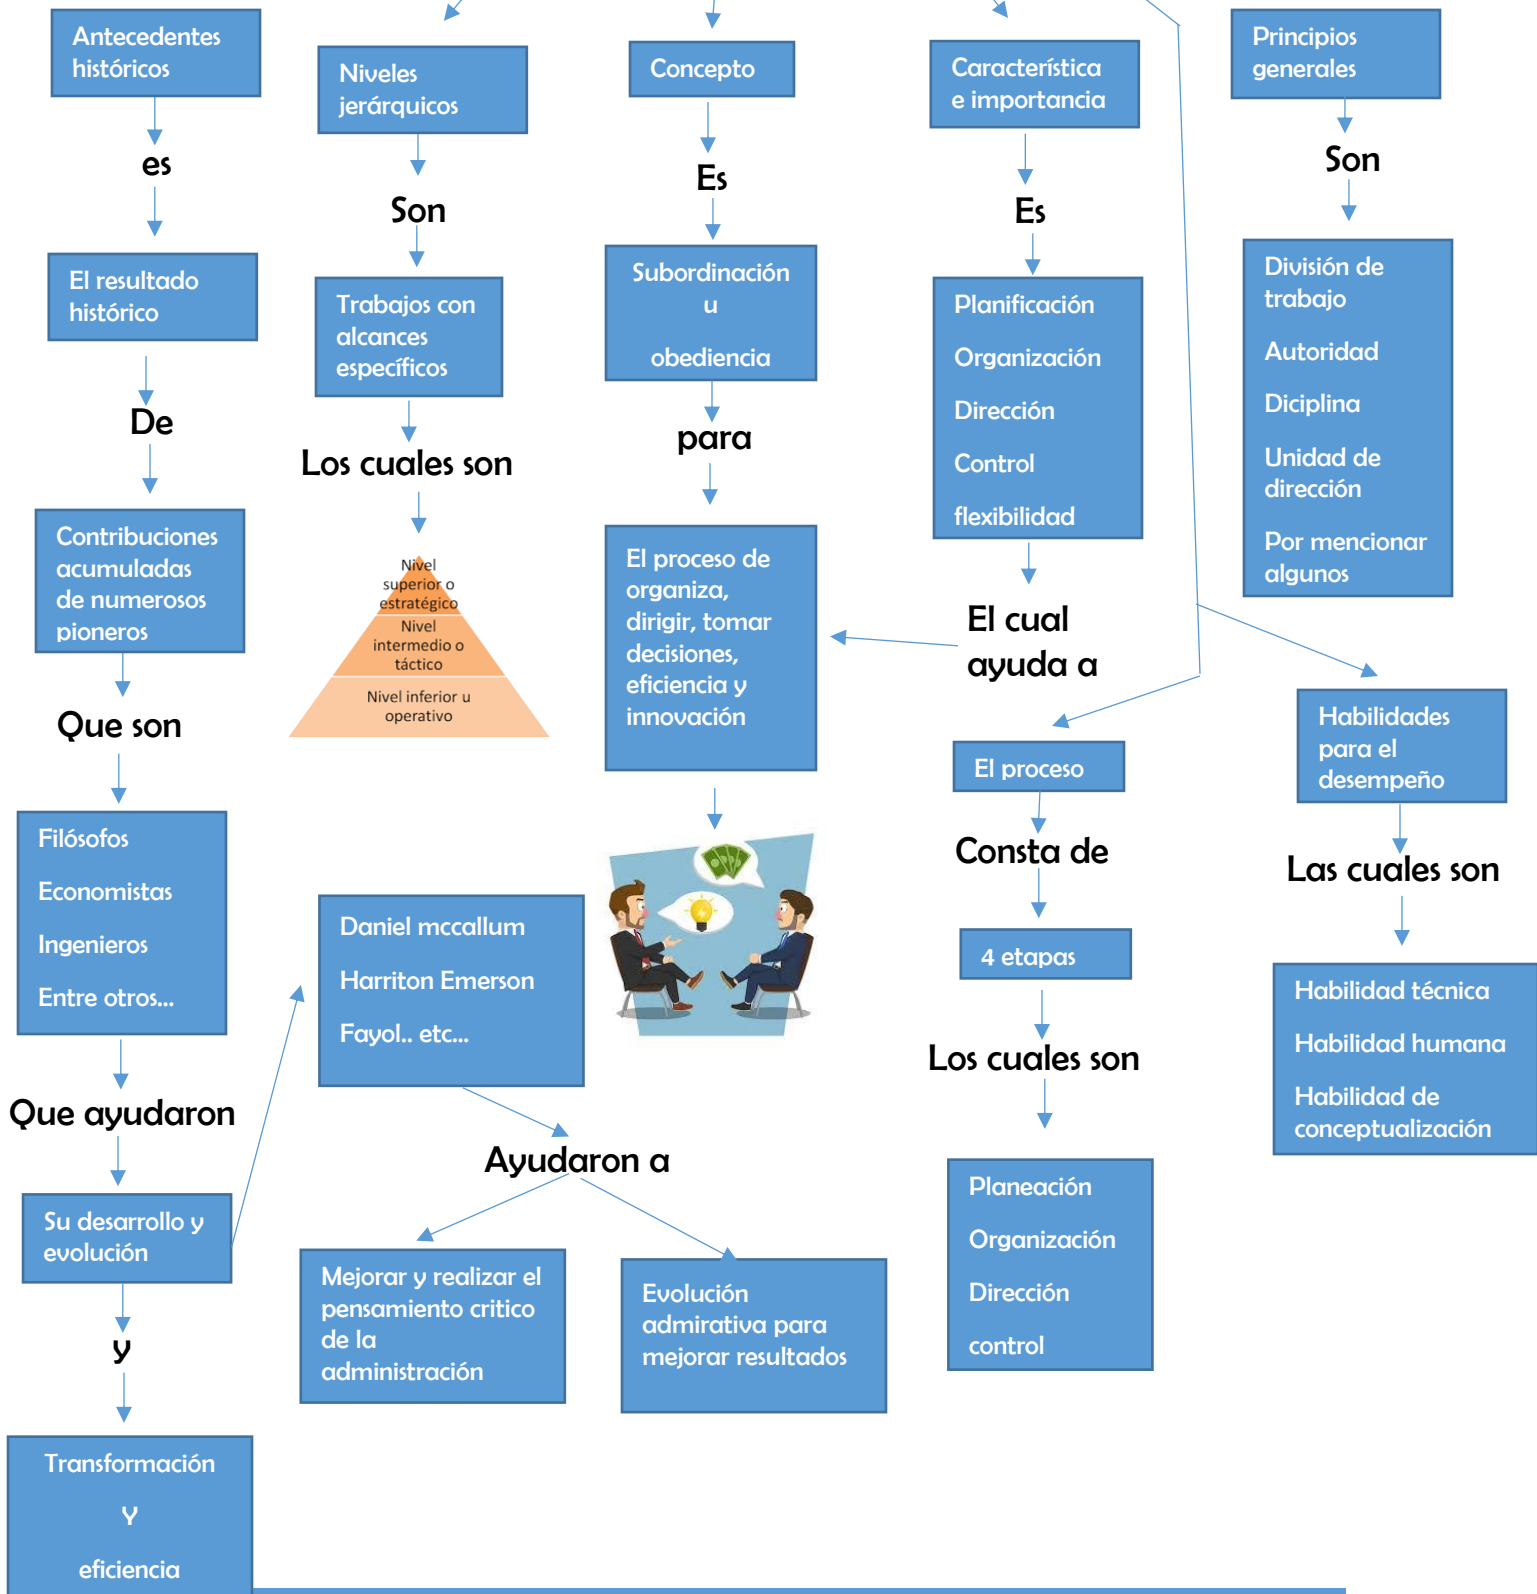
Antecedentes históricos

es

El resultado histórico

De

Contribuciones acumuladas de numerosos pioneros

Que son

Filósofos

Economistas

Ingenieros

Entre otros...

Que ayudaron

Su desarrollo y evolución

y

Transformación

Y

eficiencia

Niveles jerárquicos

Son

Trabajos con alcances específicos

Los cuales son

Nivel superior o estratégico

Nivel intermedio o táctico

Nivel inferior u operativo

Daniel mccallum

Harriton Emerson

Fayol.. etc...

Ayudaron a

Mejorar y realizar el pensamiento critico de la administración

Evolución admirativa para mejorar resultados

Concepto

Es

Subordinación u obediencia

para

El proceso de organiza, dirigir, tomar decisiones, eficiencia y innovación

Característica e importancia

Es

Planificación

Organización

Dirección

Control

flexibilidad

El cual ayuda a

El proceso

Consta de

4 etapas

Los cuales son

Planeación

Organización

Dirección

control

Principios generales

Son

División de trabajo

Autoridad

Diciplina

Unidad de dirección

Por mencionar algunos

Habilidades para el desempeño

Las cuales son

Habilidad técnica

Habilidad humana

Habilidad de conceptualización